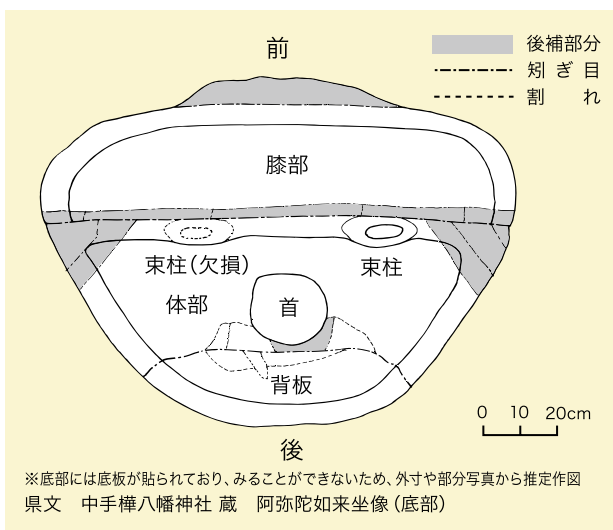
前

後補部分
矧ぎ目
割れ

膝部

束柱(欠損)

束柱

体部

首

背板

0 10 20cm

後

※底部には底板が貼られており、みることができないため、外寸や部分写真から推定作図
県文　中手樺八幡神社 蔵　阿弥陀如来坐像(底部)